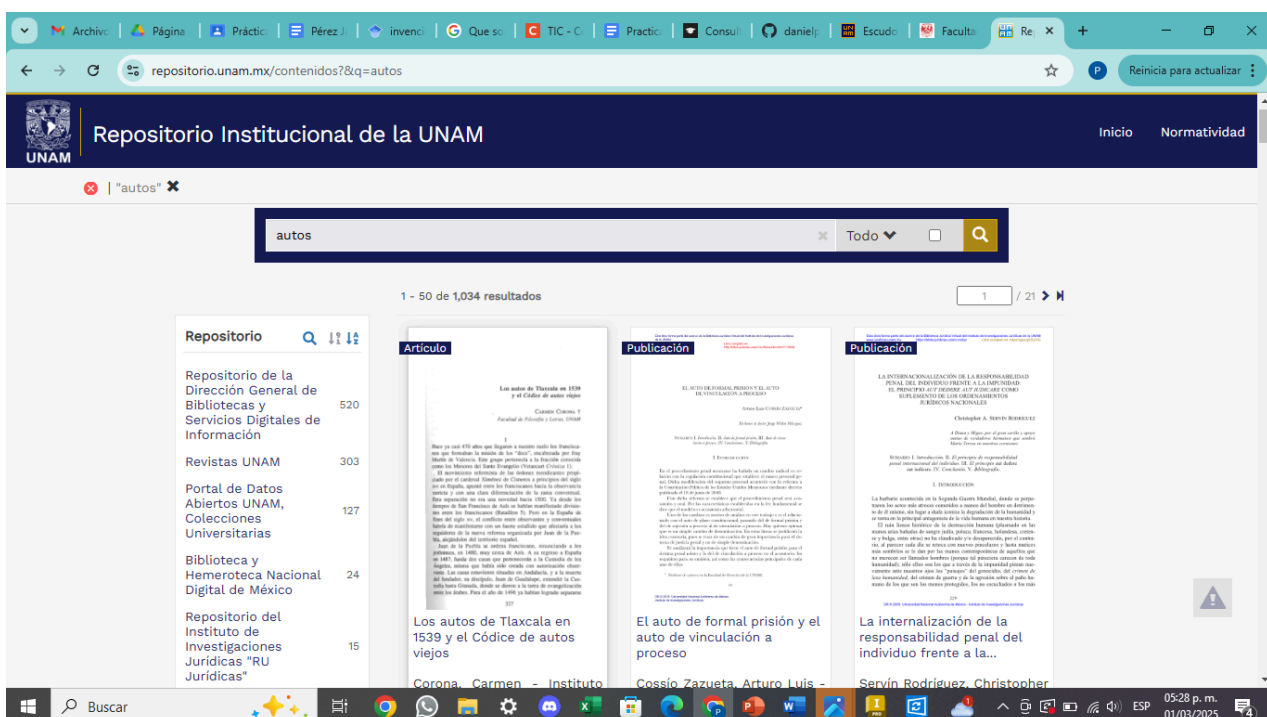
Archivo | Página | Práctic | Pérez J | invenci | Que so | TIC - C | Practic | Consul | danielp | Escudo | Faculta | Re ×

repositorio.unam.mx/contenidos?&q=autos

Reinicia para actualizar

UNAM
Repositorio Institucional de la UNAM
Inicio Normatividad

| "autos" ✖

autos
Todo

1 - 50 de 1,034 resultados
1 / 21

Repositorio

Repositorio de la Dirección General de Bibliotecas y Servicios Digitales de Información 520
Revistas UNAM 303
Portal de Datos Abiertos UNAM, Colecciones Universitarias 127
Biblioteca y Hemeroteca Nacional Digital de México 24
Repositorio del Instituto de Investigaciones Jurídicas "RU Jurídicas" 15

Artículo
Los autos de Tlaxcala en 1539 y el Códice de autos viejos
Carmen Corona S.
Facultad de Filosofía y Letras, UNAM
Los autos de Tlaxcala en 1539 y el Códice de autos viejos
Corona, Carmen - Instituto

Publicación
EL AUTO DE FORMAL PRISIÓN Y EL AUTO DE VINCULACIÓN A PROCESO
El auto de formal prisión y el auto de vinculación a proceso
Cossío Zazueta, Arturo Luis -

Publicación
LA INTERNACIONALIZACIÓN DE LA RESPONSABILIDAD PENAL DEL INDIVIDUO FRENTE A LA IMPUNIDAD
La internalización de la responsabilidad penal del individuo frente a la...
Servín Rodríguez, Christopher

Buscar
ESP
05:28 p. m.
01/03/2025